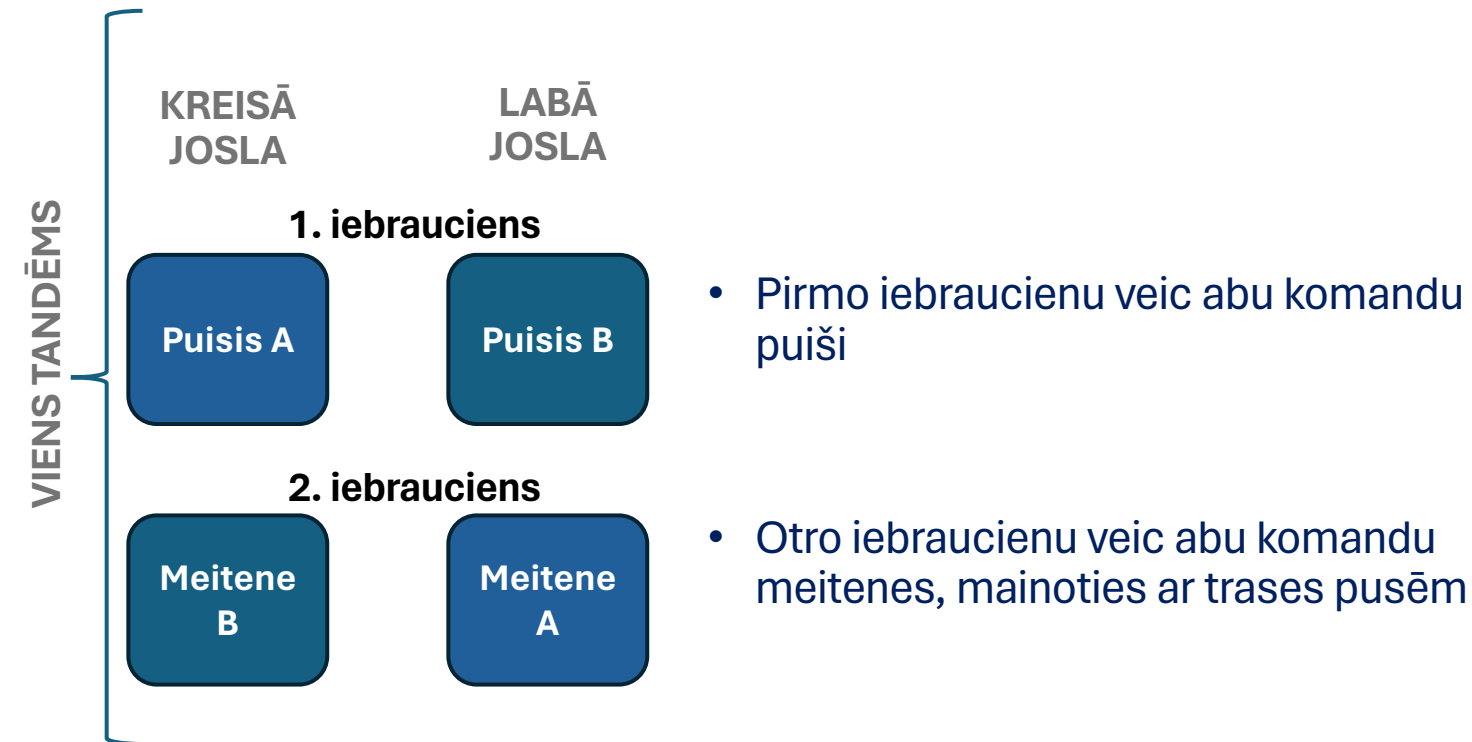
VIENS TANDĒMS

KREISĀ JOSLA

LABĀ JOSLA

1. iebrauciens

Puisis A

Puisis B

2. iebrauciens

Meitene B

Meitene A

• Pirmo iebraucienu veic abu komandu puiši

• Otro iebraucienu veic abu komandu meitenes, mainoties ar trases pusēm